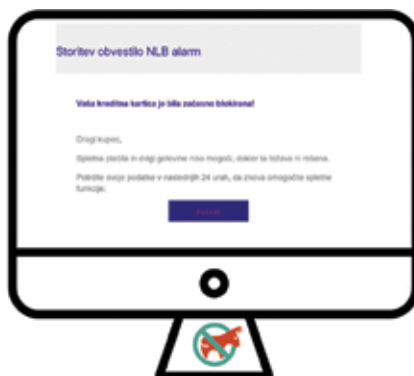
Storitev obvestilo NLB alarm

Vaša kreditna kartica je bila začasno blokirana!

Dragi kupec,

Spletna plačila in dvigi gotovine niso mogoči, dokler ta težava ni rešena.

Potrdite svoje podatke v naslednjih 24 urah, da znova omogočite spletne funkcije.

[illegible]